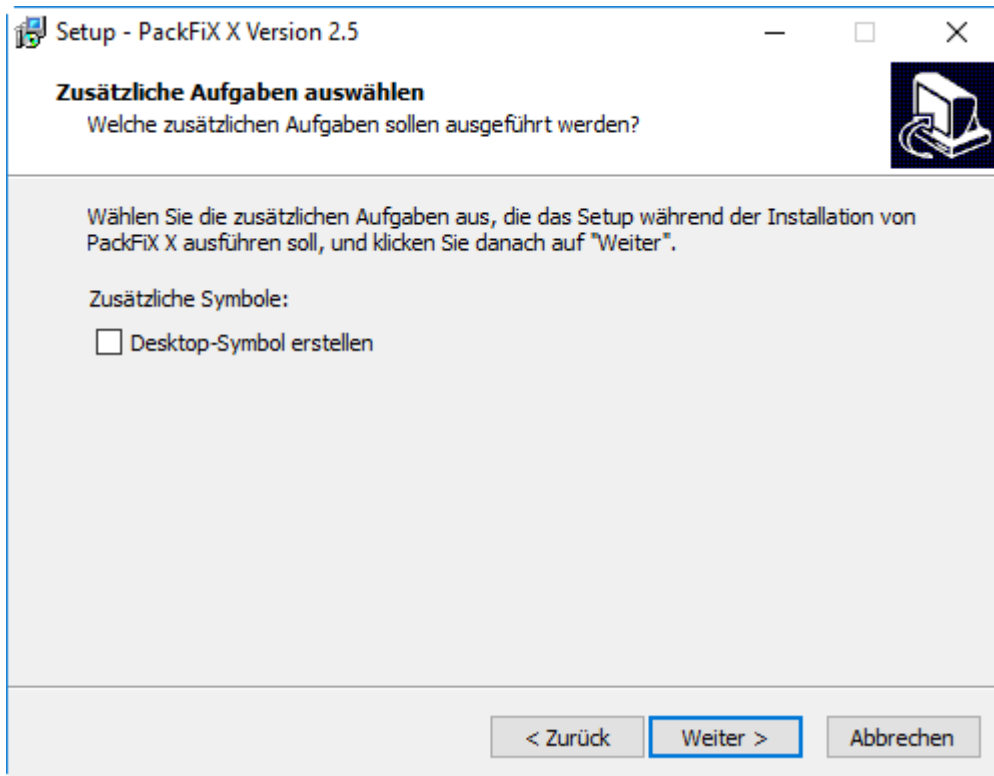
Setup - PackFiX X Version 2.5

Zusätzliche Aufgaben auswählen
Welche zusätzlichen Aufgaben sollen ausgeführt werden?

Wählen Sie die zusätzlichen Aufgaben aus, die das Setup während der Installation von PackFiX X ausführen soll, und klicken Sie danach auf "Weiter".

Zusätzliche Symbole:

Desktop-Symbol erstellen

< Zurück
Weiter >
Abbrechen